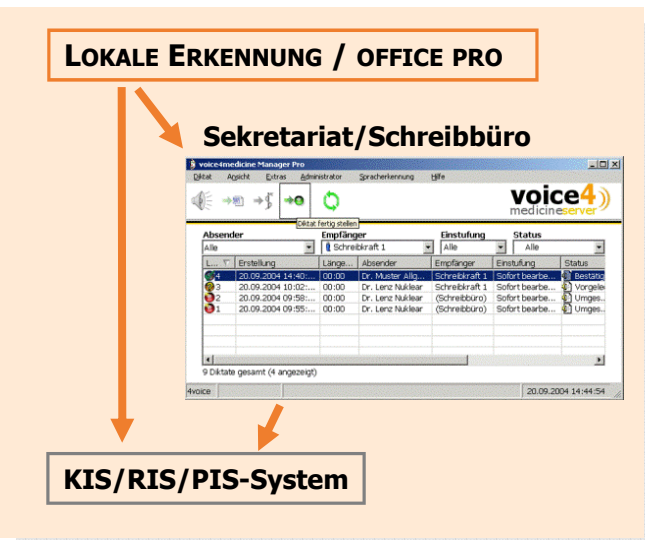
LOKALE ERKENNUNG / OFFICE PRO

Sekretariat/Schreibbüro

voice4medicine Manager Pro

Diktat Ansicht Extras Administrator Spracherkennung Hilfe

Diktat fertig stellen

voice4 medicineserver

Absender
Alle

Empfänger
Schreibkraft 1

Einstufung
Alle

Status
Alle

| L... | Erstellung | Länge... | Absender | Empfänger | Einstufung | Status |
|---|---|---|---|---|---|---|
| 4 | 20.09.2004 14:40:... | 00:00 | Dr. Muster Allg... | Schreibkraft 1 | Sofort bearbe... | Bestätig |
| 3 | 20.09.2004 10:02:... | 00:00 | Dr. Lenz Nuklear | Schreibkraft 1 | Sofort bearbe... | Vorgele |
| 2 | 20.09.2004 09:58:... | 00:00 | Dr. Lenz Nuklear | (Schreibbüro) | Sofort bearbe... | Umges... |
| 1 | 20.09.2004 09:55:... | 00:00 | Dr. Lenz Nuklear | (Schreibbüro) | Sofort bearbe... | Umges... |

9 Diktate gesamt (4 angezeigt)

4voice 20.09.2004 14:44:54

KIS/RIS/PIS-System